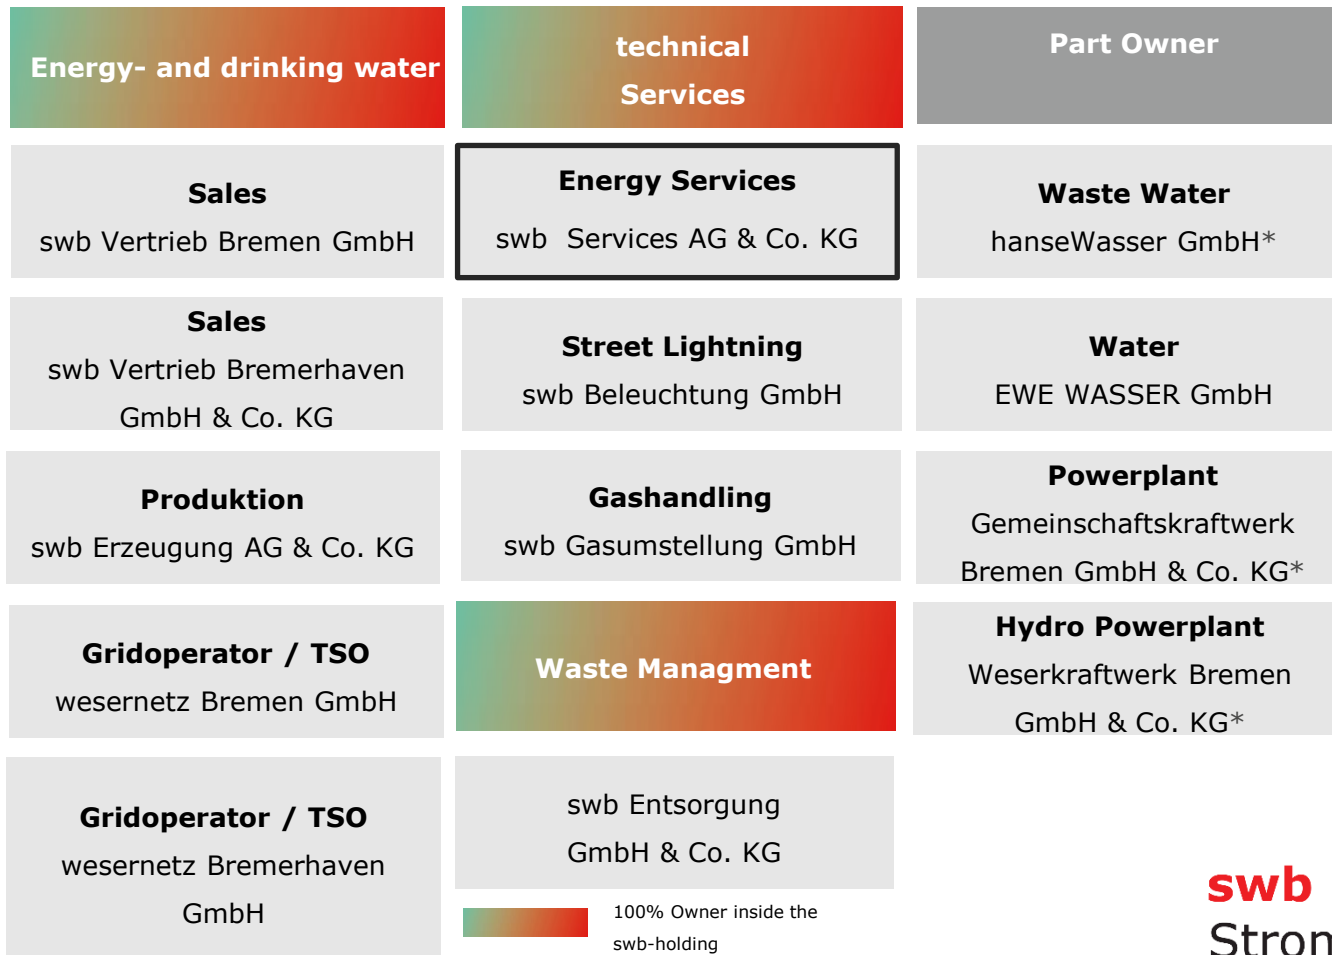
Energy- and drinking water

technical Services

Part Owner

Sales
swb Vertrieb Bremen GmbH

Energy Services
swb Services AG & Co. KG

Waste Water
hanseWasser GmbH*

Sales
swb Vertrieb Bremerhaven GmbH & Co. KG

Street Lightning
swb Beleuchtung GmbH

Water
EWE WASSER GmbH

Produktion
swb Erzeugung AG & Co. KG

Gashandling
swb Gasumstellung GmbH

Powerplant
Gemeinschaftskraftwerk Bremen GmbH & Co. KG*

Gridoperator / TSO
wesernetz Bremen GmbH

Waste Managment

Hydro Powerplant
Weserkraftwerk Bremen GmbH & Co. KG*

Gridoperator / TSO
wesernetz Bremerhaven GmbH

swb Entsorgung GmbH & Co. KG

100% Owner inside the swb-holding

swb
Stron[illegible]